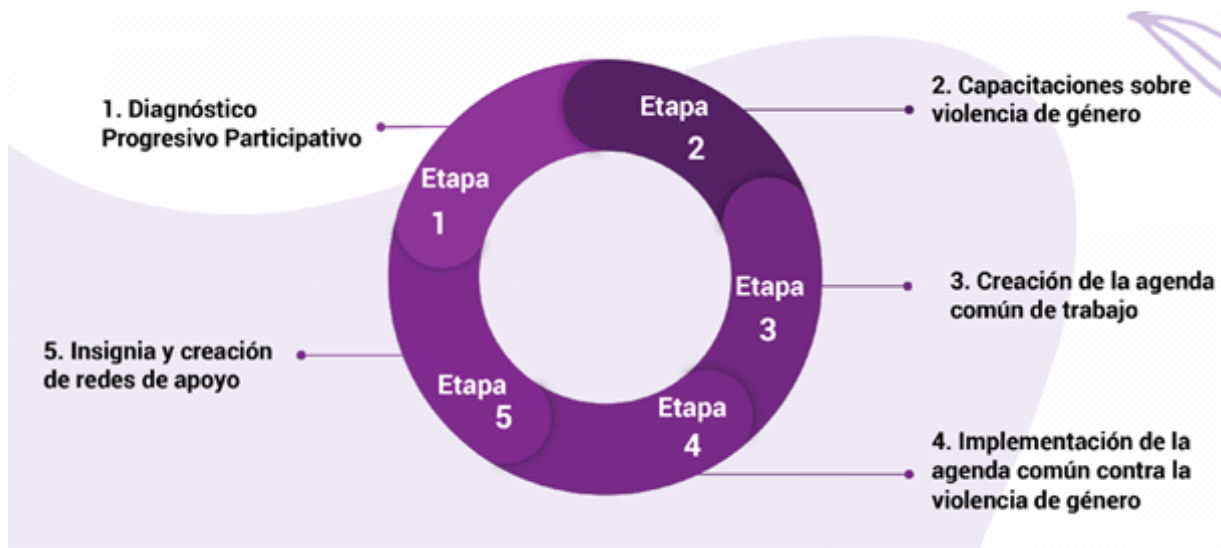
1. Diagnóstico Progresivo Participativo

Etapa 1

Etapa 2

2. Capacitaciones sobre violencia de género

Etapa 3

3. Creación de la agenda común de trabajo

Etapa 4

4. Implementación de la agenda común contra la violencia de género

Etapa 5

5. Insignia y creación de redes de apoyo